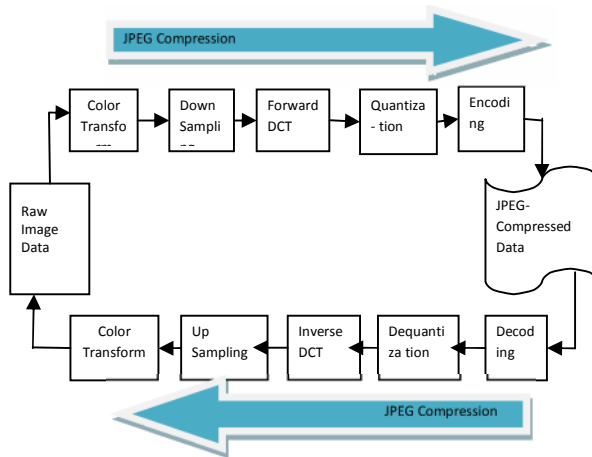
JPEG Compression

Color Transfo ---

Down Sampli --

Forward DCT

Quantiza - tion

Encoding

JPEG-Compressed Data

Decoding

Dequanti za tion

Inverse DCT

Up Sampling

Color Transform

Raw Image Data

JPEG Compression